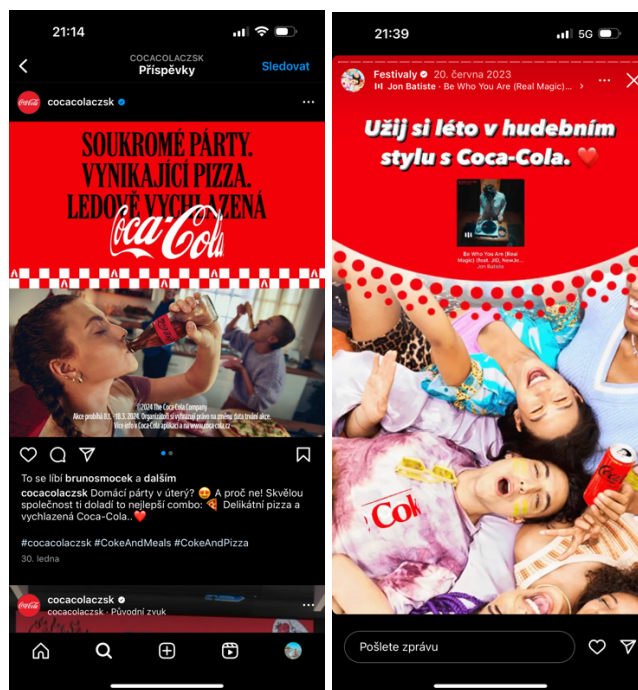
21:14

COCACOLACZSK
Příspěvky
Sledovat

cocacolaczsk

SOUKROMÉ PÁRTY.
VYNIKAJÍCÍ PIZZA.
LEDOVĚ VYCHLAZENÁ
Coca-Cola

© 2024 The Coca-Cola Company
Akce probíhá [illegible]. Organizátor si vyhrazuje právo na změnu data trvání akce.
Více info v Coca-Cola aplikaci a na www.coca-cola.cz

To se líbí brunosmocek a dalším
cocacolaczsk Domácí párty v úterý? 😍 A proč ne! Skvělou společnost ti doladí to nejlepší combo: 🍕 Delikátní pizza a vychlazená Coca-Cola..❤️

#cocacolaczsk #CokeAndMeals #CokeAndPizza
30. ledna

cocacolaczsk
cocacolaczsk · Původní zvuk

21:39
5G

Festivaly 20. června 2023
Jon Batiste · Be Who You Are (Real Magic)...

Užij si léto v hudebním stylu s Coca-Cola. ❤️

Be Who You Are (Real Magic) (feat. JID, NewJe...
Jon Batiste

Coke

Pošlete zprávu